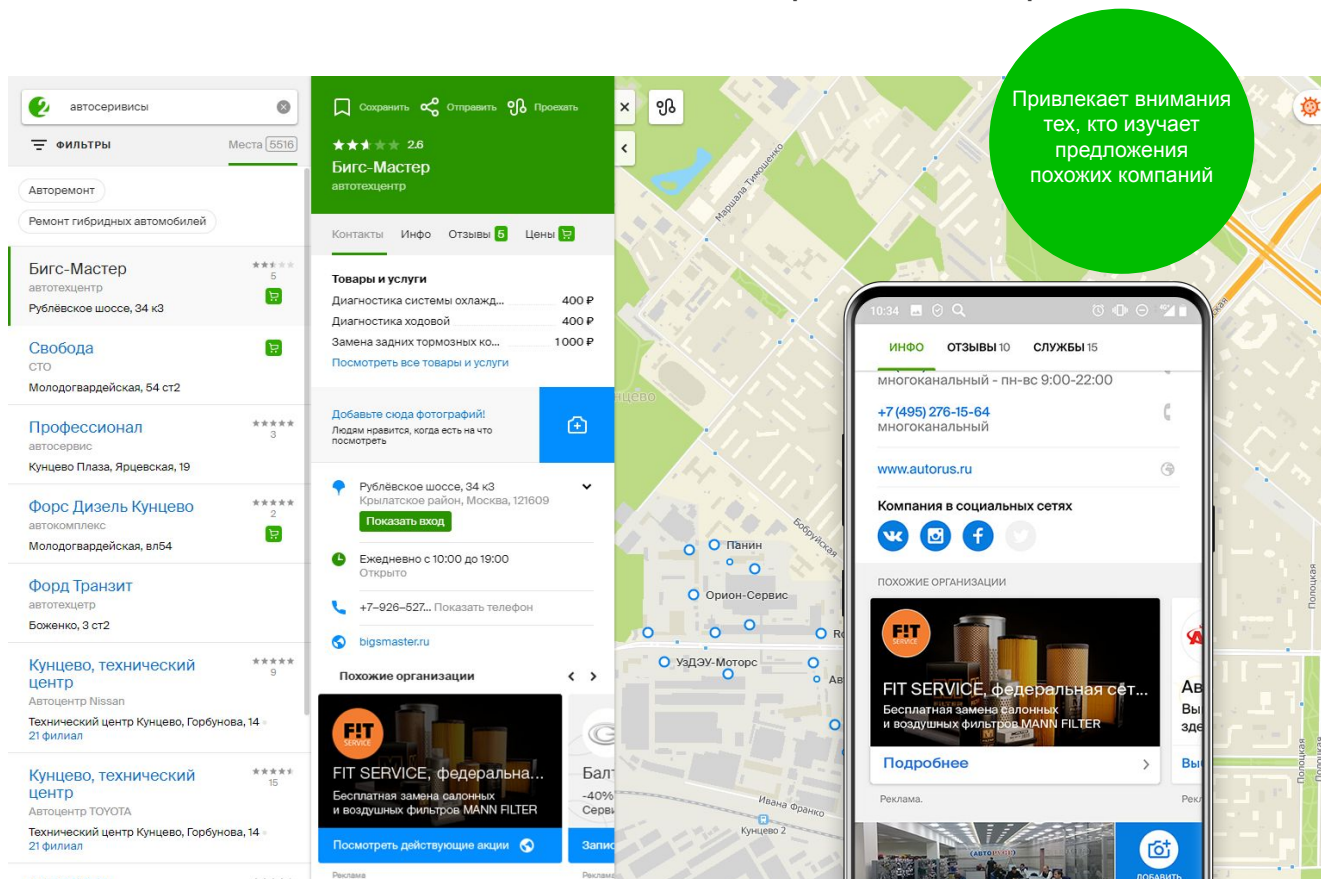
Привлекает внимания тех, кто изучает предложения похожих компаний

автосервисы

ФИЛЬТРЫ

Места 5516

Авторемонт

Ремонт гибридных автомобилей

Бигс-Мастер
автотехцентр
5
Рублёвское шоссе, 34 к3

Свобода
СТО
Молодогвардейская, 54 ст2

Профессионал
автосервис
3
Кунцево Плаза, Ярцевская, 19

Форс Дизель Кунцево
автокомплекс
2
Молодогвардейская, вл54

Форд Транзит
автотехцетр
Боженко, 3 ст2

Кунцево, технический центр
Автоцентр Nissan
9
Технический центр Кунцево, Горбунова, 14
21 филиал

Кунцево, технический центр
Автоцентр TOYOTA
15
Технический центр Кунцево, Горбунова, 14
21 филиал

Сохранить Отправить Проехать

2.6

Бигс-Мастер
автотехцентр

Контакты Инфо Отзывы 5 Цены

Товары и услуги

| Диагностика системы охлажд... | 400 ₽ |
|---|---|
| Диагностика ходовой | 400 ₽ |
| Замена задних тормозных ко... | 1 000 ₽ |

Посмотреть все товары и услуги

Добавьте сюда фотографий!
Людям нравится, когда есть на что посмотреть

Рублёвское шоссе, 34 к3
Крылатское район, Москва, 121609
Показать вход

Ежедневно с 10:00 до 19:00
Открыто

+7–926–527... Показать телефон

bigsmaster.ru

Похожие организации

FIT SERVICE
FIT SERVICE, федеральна...
Бесплатная замена салонных и воздушных фильтров MANN FILTER

Балт
-40%
Серви

Посмотреть действующие акции

Запис

Реклама

Маршала Тимошенко
Бобруйская
Панин
Орион-Сервис
УзДЭУ-Моторс
Ивана Франко
Кунцево 2
Полоцкая

10:34

ИНФО ОТЗЫВЫ 10 СЛУЖБЫ 15

многоканальный - пн-вс 9:00-22:00

+7 (495) 276-15-64
многоканальный

www.autorus.ru

Компания в социальных сетях

ПОХОЖИЕ ОРГАНИЗАЦИИ

FIT SERVICE
FIT SERVICE, федеральная сет...
Бесплатная замена салонных и воздушных фильтров MANN FILTER

Подробнее

Ав
Вы
зде
Вы

Реклама.

Рекл

ДОБАВИТЬ